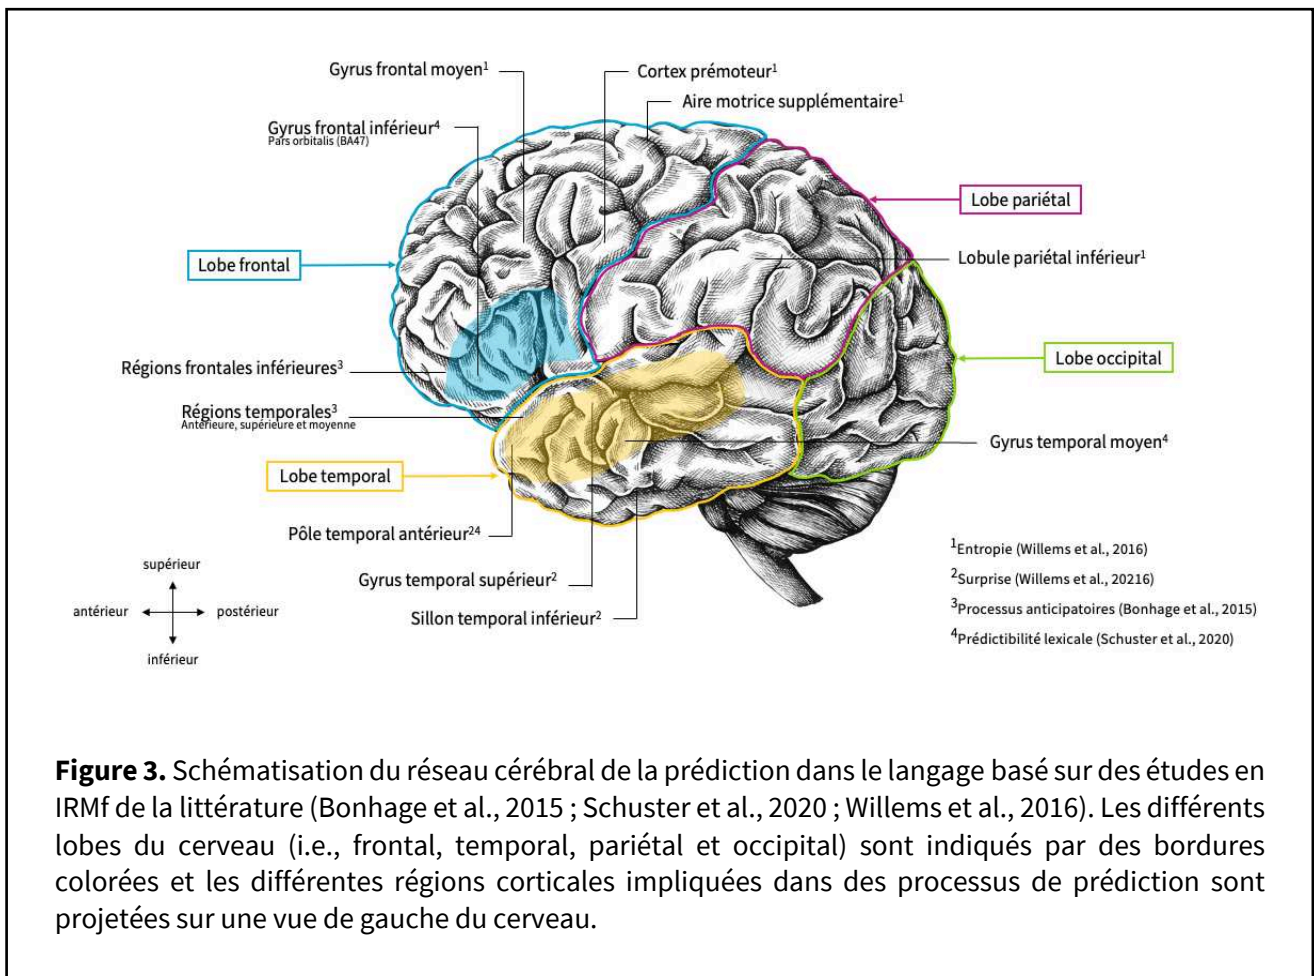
Gyrus frontal moyen$^1$

Cortex prémoteur$^1$

Aire motrice supplémentaire$^1$

Gyrus frontal inférieur$^4$
Pars orbitalis (BA47)

Lobe pariétal

Lobe frontal

Lobule pariétal inférieur$^1$

Lobe occipital

Régions frontales inférieures$^3$

Régions temporales$^3$
Antérieure, supérieure et moyenne

Gyrus temporal moyen$^4$

Lobe temporal

Pôle temporal antérieur$^{24}$

supérieur

antérieur

postérieur

inférieur

Gyrus temporal supérieur$^2$

Sillon temporal inférieur$^2$

$^1$Entropie (Willems et al., 2016)

$^2$Surprise (Willems et al., 20216)

$^3$Processus anticipatoires (Bonhage et al., 2015)

$^4$Prédictibilité lexicale (Schuster et al., 2020)

**Figure 3.** Schématisation du réseau cérébral de la prédiction dans le langage basé sur des études en IRMf de la littérature (Bonhage et al., 2015 ; Schuster et al., 2020 ; Willems et al., 2016). Les différents lobes du cerveau (i.e., frontal, temporal, pariétal et occipital) sont indiqués par des bordures colorées et les différentes régions corticales impliquées dans des processus de prédiction sont projetées sur une vue de gauche du cerveau.